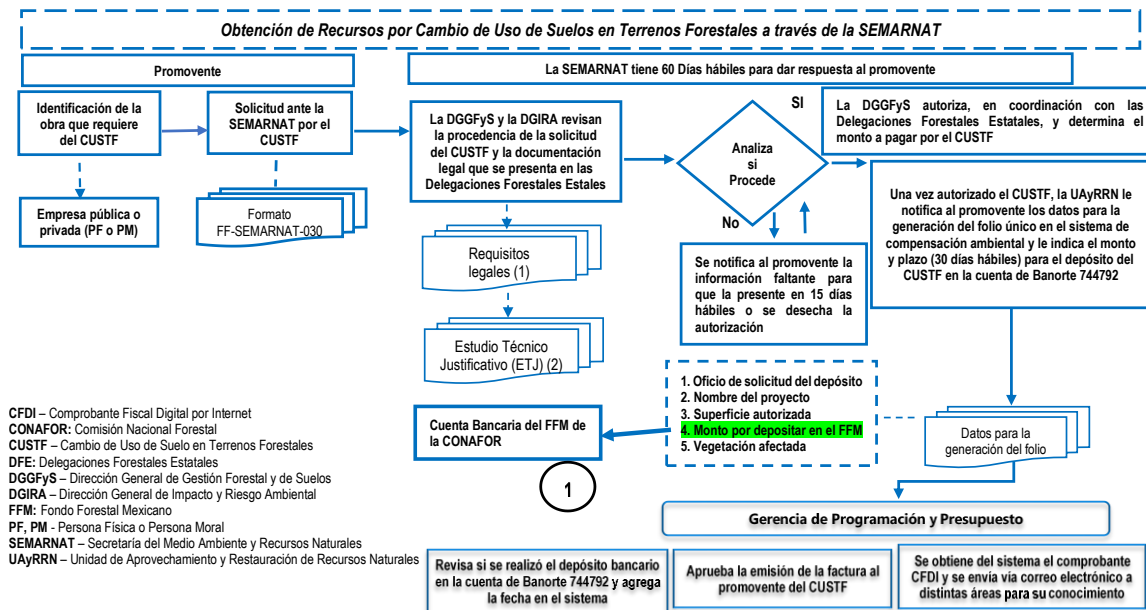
Obtención de Recursos por Cambio de Uso de Suelos en Terrenos Forestales a través de la SEMARNAT

Promovente

La SEMARNAT tiene 60 Días hábiles para dar respuesta al promovente

Identificación de la obra que requiere del CUSTF

Solicitud ante la SEMARNAT por el CUSTF

La DGGFyS y la DGIRA revisan la procedencia de la solicitud del CUSTF y la documentación legal que se presenta en las Delegaciones Forestales Estales

Analiza si Procede

SI

No

La DGGFyS autoriza, en coordinación con las Delegaciones Forestales Estatales, y determina el monto a pagar por el CUSTF

Una vez autorizado el CUSTF, la UAyRRN le notifica al promovente los datos para la generación del folio único en el sistema de compensación ambiental y le indica el monto y plazo (30 días hábiles) para el depósito del CUSTF en la cuenta de Banorte 744792

Empresa pública o privada (PF o PM)

Formato FF-SEMARNAT-030

Requisitos legales (1)

Se notifica al promovente la información faltante para que la presente en 15 días hábiles o se desecha la autorización

Estudio Técnico Justificativo (ETJ) (2)

1. Oficio de solicitud del depósito
2. Nombre del proyecto
3. Superficie autorizada
4. Monto por depositar en el FFM
5. Vegetación afectada

Cuenta Bancaria del FFM de la CONAFOR

1

Datos para la generación del folio

CFDI – Comprobante Fiscal Digital por Internet
CONAFOR: Comisión Nacional Forestal
CUSTF – Cambio de Uso de Suelo en Terrenos Forestales
DFE: Delegaciones Forestales Estatales
DGGFyS – Dirección General de Gestión Forestal y de Suelos
DGIRA – Dirección General de Impacto y Riesgo Ambiental
FFM: Fondo Forestal Mexicano
PF, PM - Persona Física o Persona Moral
SEMARNAT – Secretaría del Medio Ambiente y Recursos Naturales
UAyRRN – Unidad de Aprovechamiento y Restauración de Recursos Naturales

Gerencia de Programación y Presupuesto

Revisa si se realizó el depósito bancario en la cuenta de Banorte 744792 y agrega la fecha en el sistema

Aprueba la emisión de la factura al promovente del CUSTF

Se obtiene del sistema el comprobante CFDI y se envía vía correo electrónico a distintas áreas para su conocimiento